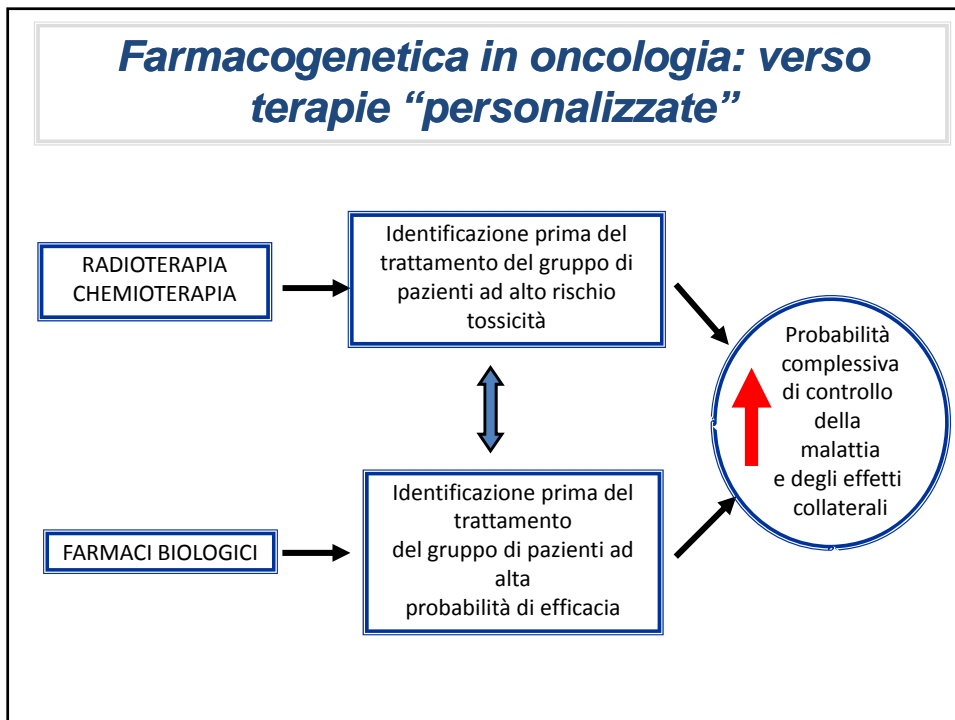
Farmacogenetica in oncologia: verso terapie “personalizzate”

RADIOTERAPIA
CHEMIOTERAPIA

Identificazione prima del trattamento del gruppo di pazienti ad alto rischio tossicità

FARMACI BIOLOGICI

Identificazione prima del trattamento
del gruppo di pazienti ad alta
probabilità di efficacia

Probabilità complessiva di controllo della malattia e degli effetti collaterali